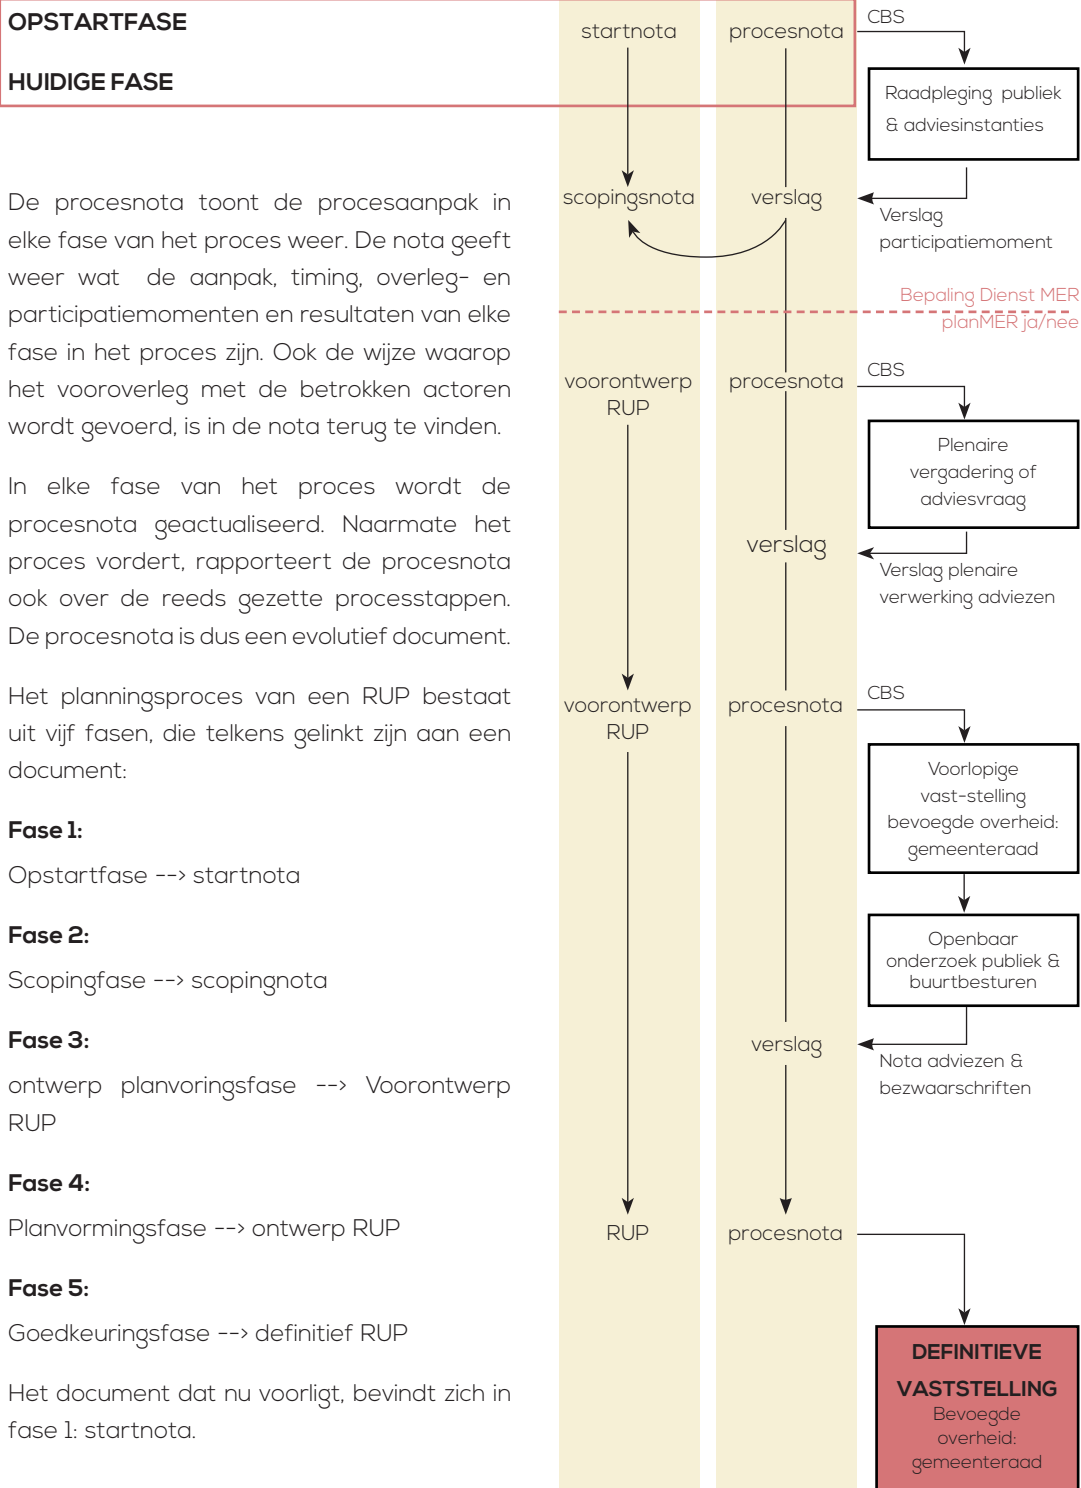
OPSTARTFASE

HUIDIGE FASE

De procesnota toont de procesaanpak in elke fase van het proces weer. De nota geeft weer wat de aanpak, timing, overleg- en participatiemomenten en resultaten van elke fase in het proces zijn. Ook de wijze waarop het vooroverleg met de betrokken actoren wordt gevoerd, is in de nota terug te vinden.

In elke fase van het proces wordt de procesnota geactualiseerd. Naarmate het proces vordert, rapporteert de procesnota ook over de reeds gezette processtappen. De procesnota is dus een evolutief document.

Het planningsproces van een RUP bestaat uit vijf fasen, die telkens gelinkt zijn aan een document:

Fase 1:

Opstartfase --> startnota

Fase 2:

Scopingfase --> scopingnota

Fase 3:

ontwerp planvoringsfase --> Voorontwerp RUP

Fase 4:

Planvormingsfase --> ontwerp RUP

Fase 5:

Goedkeuringsfase --> definitief RUP

Het document dat nu voorligt, bevindt zich in fase 1: startnota.

startnota

procesnota

CBS

Raadpleging publiek & adviesinstanties

scopingsnota

verslag

Verslag participatiemoment

Bepaling Dienst MER planMER ja/nee

voorontwerp RUP

procesnota

CBS

Plenaire vergadering of adviesvraag

verslag

Verslag plenaire verwerking adviezen

voorontwerp RUP

procesnota

CBS

Voorlopige vast-stelling bevoegde overheid: gemeenteraad

Openbaar onderzoek publiek & buurtbesturen

verslag

Nota adviezen & bezwaarschriften

RUP

procesnota

DEFINITIEVE VASTSTELLING
Bevoegde overheid: gemeenteraad